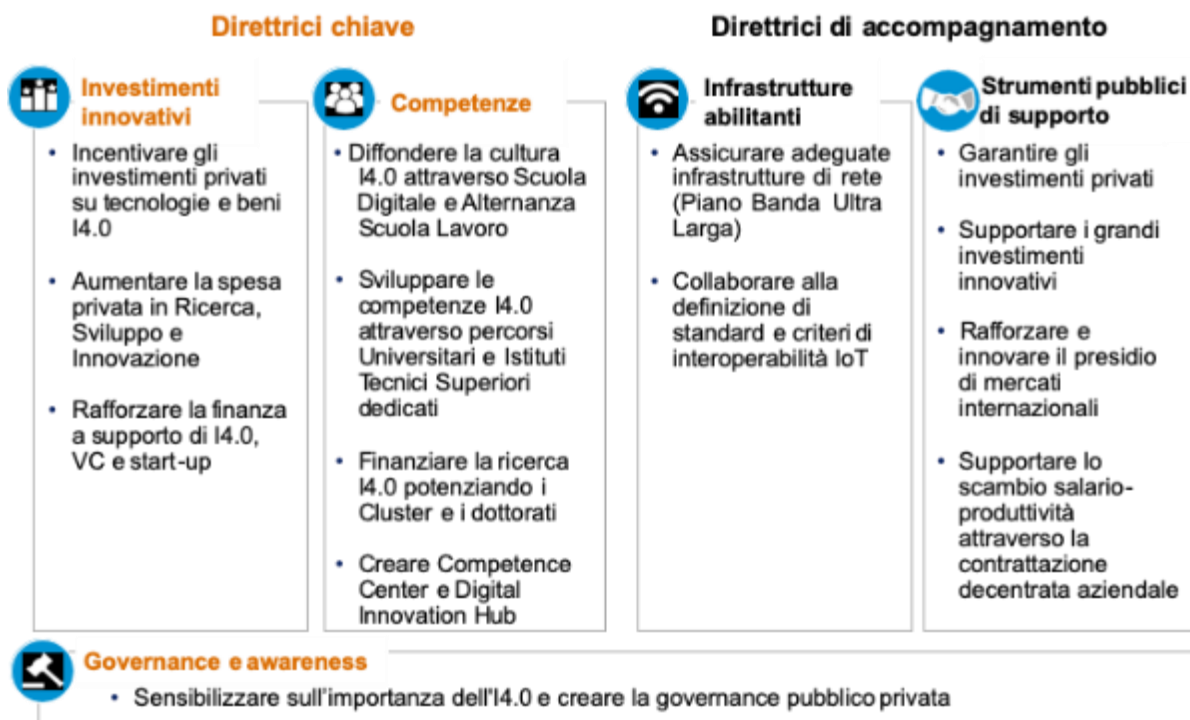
Direttrici chiave

Direttrici di accompagnamento

Investimenti innovativi

- Incentivare gli investimenti privati su tecnologie e beni I4.0
- Aumentare la spesa privata in Ricerca, Sviluppo e Innovazione
- Rafforzare la finanza a supporto di I4.0, VC e start-up

Competenze

- Diffondere la cultura I4.0 attraverso Scuola Digitale e Alternanza Scuola Lavoro
- Sviluppare le competenze I4.0 attraverso percorsi Universitari e Istituti Tecnici Superiori dedicati
- Finanziare la ricerca I4.0 potenziando i Cluster e i dottorati
- Creare Competence Center e Digital Innovation Hub

Infrastrutture abilitanti

- Assicurare adeguate infrastrutture di rete (Piano Banda Ultra Larga)
- Collaborare alla definizione di standard e criteri di interoperabilità IoT

Strumenti pubblici di supporto

- Garantire gli investimenti privati
- Supportare i grandi investimenti innovativi
- Rafforzare e innovare il presidio di mercati internazionali
- Supportare lo scambio salario-produttività attraverso la contrattazione decentrata aziendale

Governance e awareness

- Sensibilizzare sull'importanza dell'I4.0 e creare la governance pubblico privata